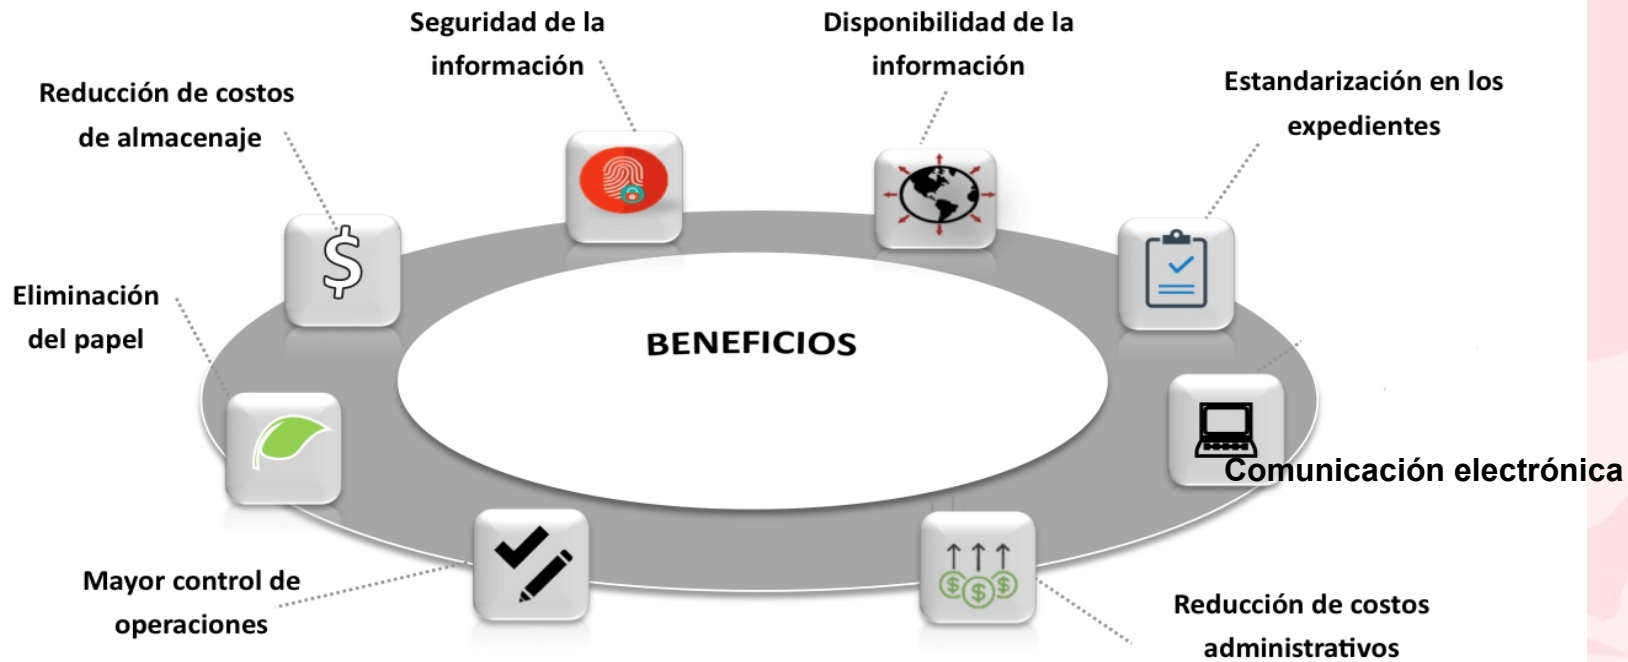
Seguridad de la información

Disponibilidad de la información

Reducción de costos de almacenaje

Estandarización en los expedientes

$

BENEFICIOS

Eliminación del papel

Comunicación electrónica

Mayor control de operaciones

Reducción de costos administrativos